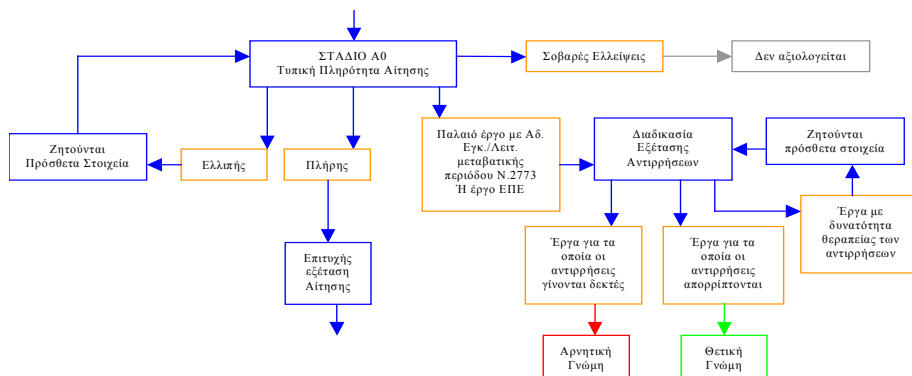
ΣΤΑΔΙΟ Α0
Τυπική Πληρότητα Αίτησης

Σοβαρές Ελλείψεις

Δεν αξιολογείται

Ζητούνται
Πρόσθετα Στοιχεία

Ελλιπής

Πλήρης

Επιτυχής
εξέταση
Αίτησης

Παλαιό έργο με Αδ.
Εγκ./Λειτ.
μεταβατικής
περιόδου Ν.2773
Ή έργο ΕΠΕ

Διαδικασία
Εξέτασης
Αντιρρήσεων

Ζητούνται
πρόσθετα στοιχεία

Έργα με
δυνατότητα
θεραπείας των
αντιρρήσεων

Έργα για τα
οποία οι
αντιρρήσεις
γίνονται δεκτές

Έργα για τα
οποία οι
αντιρρήσεις
απορρίπτονται

Αρνητική
Γνώμη

Θετική
Γνώμη